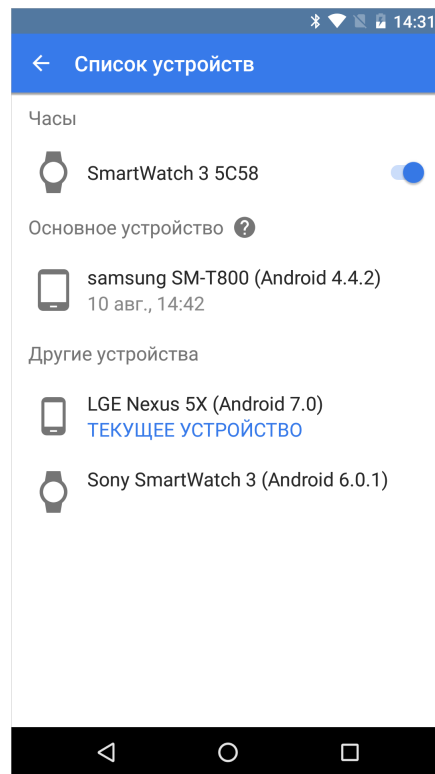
14:31

Список устройств

Часы

SmartWatch 3 5C58

Основное устройство ?

samsung SM-T800 (Android 4.4.2)
10 авг., 14:42

Другие устройства

LGE Nexus 5X (Android 7.0)
ТЕКУЩЕЕ УСТРОЙСТВО

Sony SmartWatch 3 (Android 6.0.1)